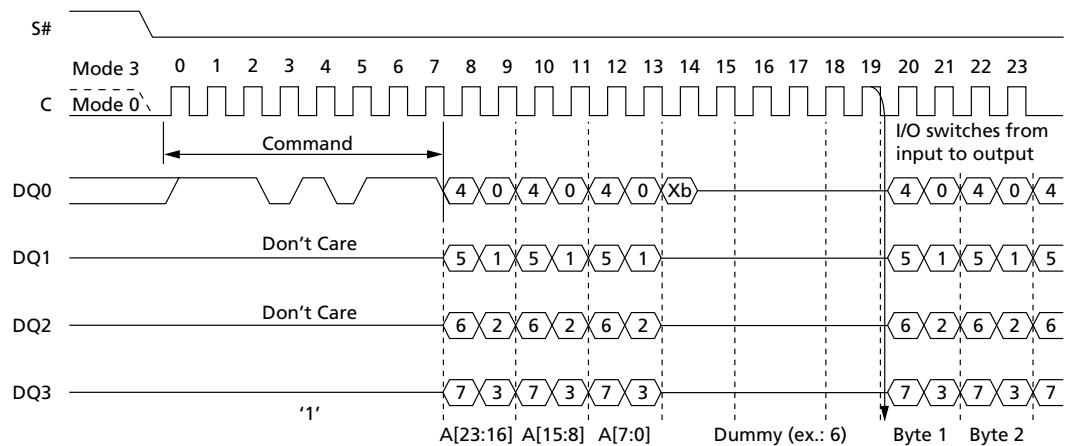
S#

Mode 3 0 1 2 3 4 5 6 7 8 9 10 11 12 13 14 15 16 17 18 19 20 21 22 23

C Mode 0

Command

I/O switches from input to output

DQ0 4 0 4 0 4 0 Xb 4 0 4 0 4

DQ1 Don't Care 5 1 5 1 5 1 5 1 5 1 5

DQ2 Don't Care 6 2 6 2 6 2 6 2 6 2 6

DQ3 '1' 7 3 7 3 7 3 7 3 7 3 7

A[23:16] A[15:8] A[7:0] Dummy (ex.: 6) Byte 1 Byte 2